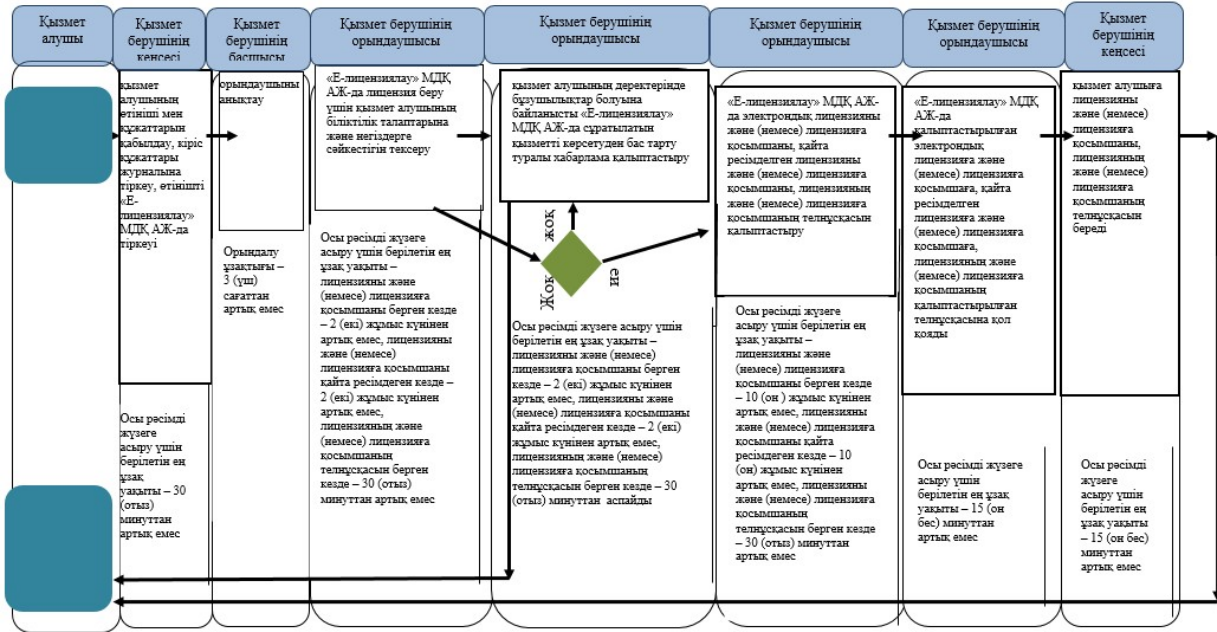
Қызмет алушы

Қызмет берушінің басшысы

Қызмет берушінің кеңсесі

Қызмет берушінің орындаушысы

Қызмет берушінің орындаушысы

Қызмет берушінің орындаушысы

Қызмет берушінің орындаушысы

Қызмет берушінің кеңсесі

қызмет алушының өтініші мен құжаттарын қабылдау, кіріс құжаттары журналына тіркеу, өтінішті «Е-лицензиялау» МДҚ АЖ-да тіркеуі

орындаушыны анықтау

«Е-лицензиялау» МДҚ АЖ-да лицензия беру үшін қызмет алушының біліктілік талаптарына және негіздерге сәйкестігін тексеру

қызмет алушының деректерінде бұзушылықтар болуына байланысты «Е-лицензиялау» МДҚ АЖ-да сұратылатын қызметті көрсетуден бас тарту туралы хабарлама қалыптастыру

«Е-лицензиялау» МДҚ АЖ-да электрондық лицензияны және (немесе) лицензияға қосымшаны, қайта ресімделген лицензияны және (немесе) лицензияға қосымшаны, лицензияның және (немесе) лицензияға қосымшаның телнұсқасын қалыптастыру

«Е-лицензиялау» МДҚ АЖ-да қалыптастырылған электрондық лицензияға және (немесе) лицензияға қосымшаға, қайта ресімделген лицензияға және (немесе) лицензияға қосымшаға, лицензияның және (немесе) лицензияға қосымшаның қалыптастырылған телнұсқасына қол қояды

қызмет алушыға лицензияны және (немесе) лицензияға қосымшаны, лицензияның және (немесе) лицензияға қосымшаның телнұсқасын береді

жоқ

Жоқ

иә

Орындалу ұзақтығы – 3 (үш) сағаттан артық емес

Осы рәсімді жүзеге асыру үшін берілетін ең ұзақ уақыты – лицензияны және (немесе) лицензияға қосымшаны берген кезде – 2 (екі) жұмыс күнінен артық емес, лицензияны және (немесе) лицензияға қосымшаны қайта ресімдеген кезде – 2 (екі) жұмыс күнінен артық емес, лицензияның және (немесе) лицензияға қосымшаның телнұсқасын берген кезде – 30 (отыз) минуттан артық емес

Осы рәсімді жүзеге асыру үшін берілетін ең ұзақ уақыты – лицензияны және (немесе) лицензияға қосымшаны берген кезде – 2 (екі) жұмыс күнінен артық емес, лицензияны және (немесе) лицензияға қосымшаны қайта ресімдеген кезде – 2 (екі) жұмыс күнінен артық емес, лицензияның және (немесе) лицензияға қосымшаның телнұсқасын берген кезде – 30 (отыз) минуттан аспайды

Осы рәсімді жүзеге асыру үшін берілетін ең ұзақ уақыты – лицензияны және (немесе) лицензияға қосымшаны берген кезде – 10 (он ) жұмыс күнінен артық емес, лицензияны және (немесе) лицензияға қосымшаны қайта ресімдеген кезде – 10 (он) жұмыс күнінен артық емес, лицензияның және (немесе) лицензияға қосымшаның телнұсқасын берген кезде – 30 (отыз) минуттан артық емес

Осы рәсімді жүзеге асыру үшін берілетін ең ұзақ уақыты – 30 (отыз) минуттан артық емес

Осы рәсімді жүзеге асыру үшін берілетін ең ұзақ уақыты – 15 (он бес) минуттан артық емес

Осы рәсімді жүзеге асыру үшін берілетін ең ұзақ уақыты – 15 (он бес) минуттан артық емес